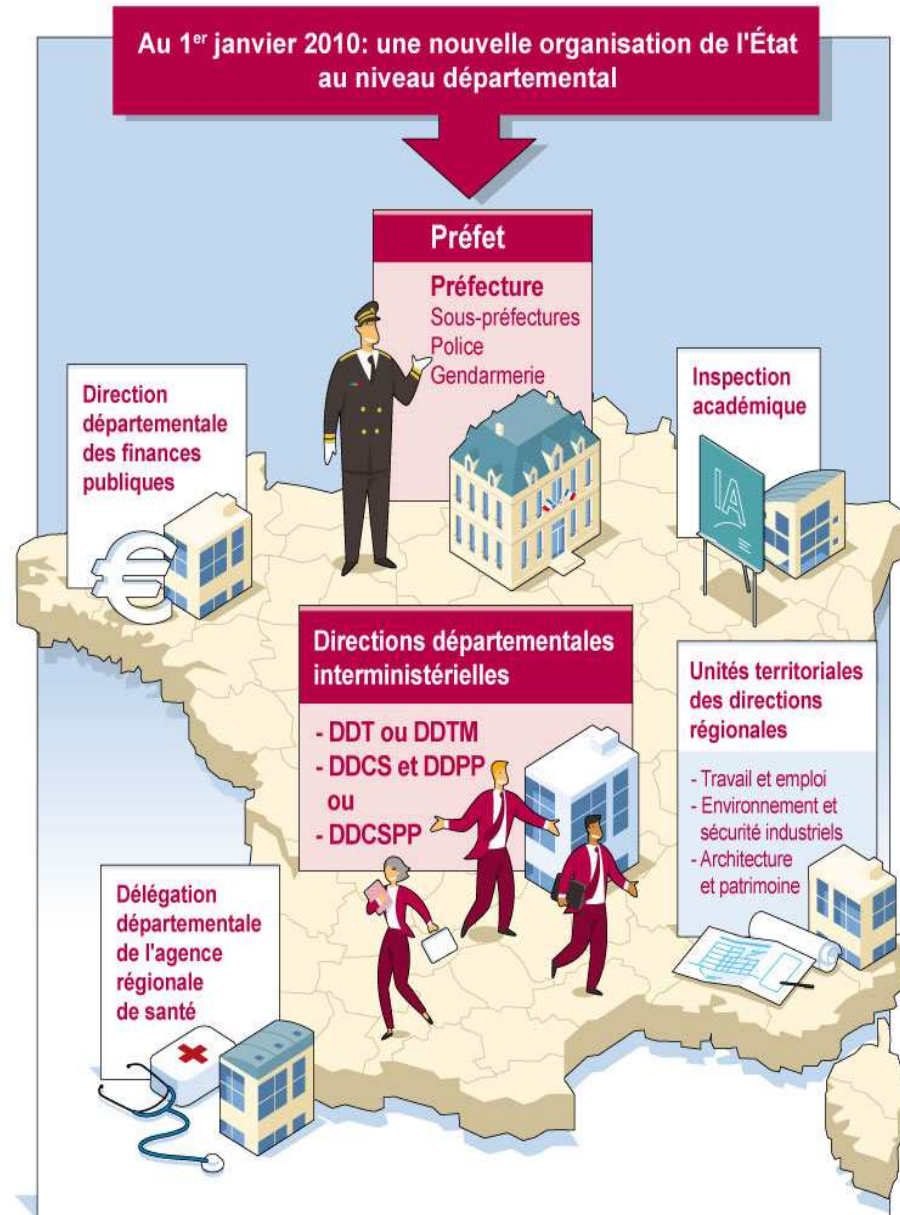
Au 1$^{er}$ janvier 2010: une nouvelle organisation de l'État au niveau départemental

Préfet

Préfecture
Sous-préfectures
Police
Gendarmerie

Direction départementale des finances publiques

Inspection académique

IA

Directions départementales interministérielles

- DDT ou DDTM
- DDCS et DDPP
ou
- DDCSPP

Unités territoriales des directions régionales

- Travail et emploi
- Environnement et sécurité industriels
- Architecture et patrimoine

Délégation départementale de l'agence régionale de santé